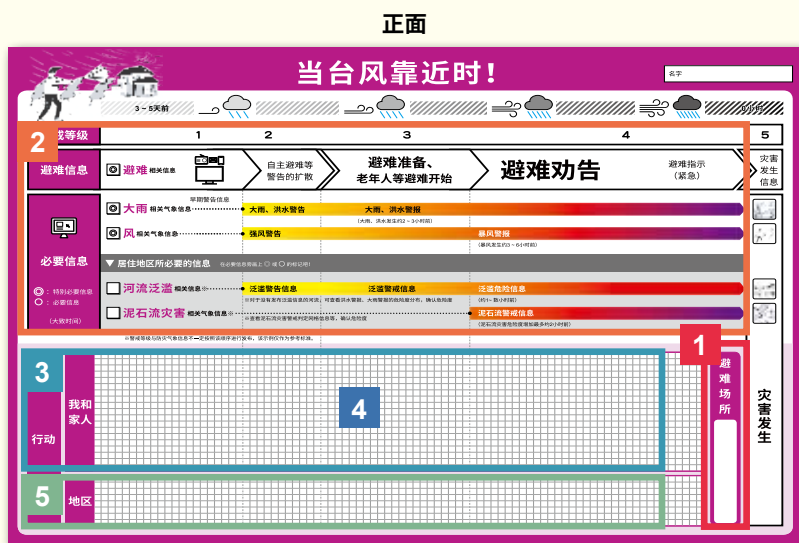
正面

当台风靠近时！

名字

3～5天前

0小时

2

戒等级

1 2 3 4 5

避难信息

避难 相关信息

自主避难等警告的扩散

避难准备、老年人等避难开始

避难劝告

避难指示（紧急）

灾害发生信息

早期警告信息

大雨 相关气象信息

大雨、洪水警告

大雨、洪水警报

（大雨、洪水发生约2～3小时前）

风 相关气象信息

强风警告

暴风警报

（暴风发生约3～6小时前）

必要信息

▼ 居住地区所必要的信息

：特别必要信息
：必要信息

（大致时间）

河流泛滥 相关信息

泛滥警告信息

泛滥警戒信息

泛滥危险信息

（约1～数小时前）

泥石流灾害 相关气象信息

泥石流警戒信息

1

避难场所

灾害发生

3

我和家人

行动

4

5

地区